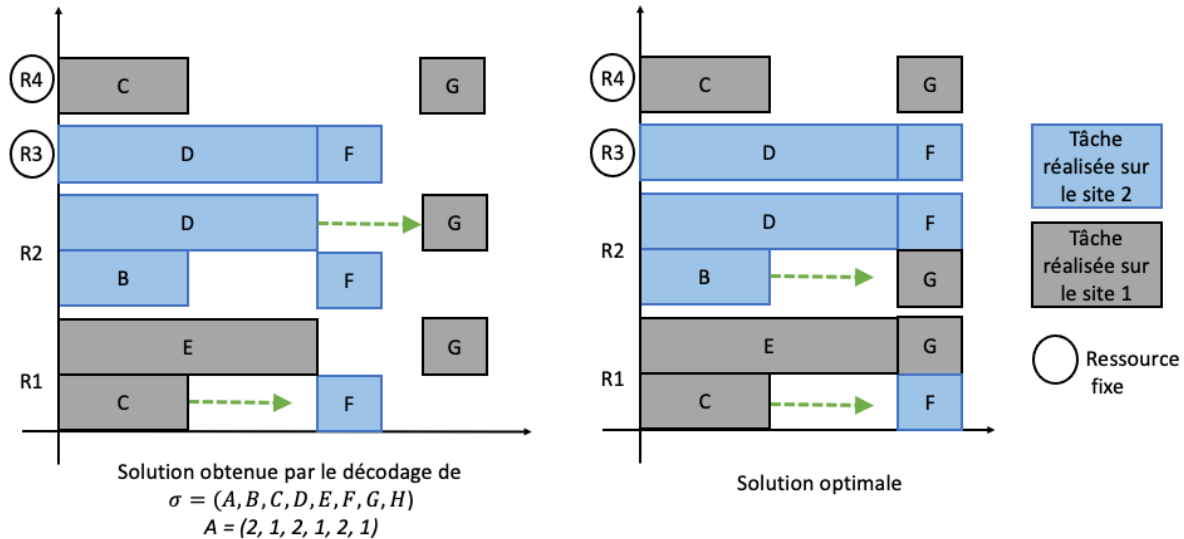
R4
C
G
R3
D
F
D
G
R2
B
F
E
G
R1
C
F

Solution obtenue par le décodage de $\sigma = (A, B, C, D, E, F, G, H)$
$A = (2, 1, 2, 1, 2, 1)$

R4
C
G
R3
D
F
D
F
R2
B
G
E
G
R1
C
F

Solution optimale

Tâche réalisée sur le site 2
Tâche réalisée sur le site 1
Ressource fixe